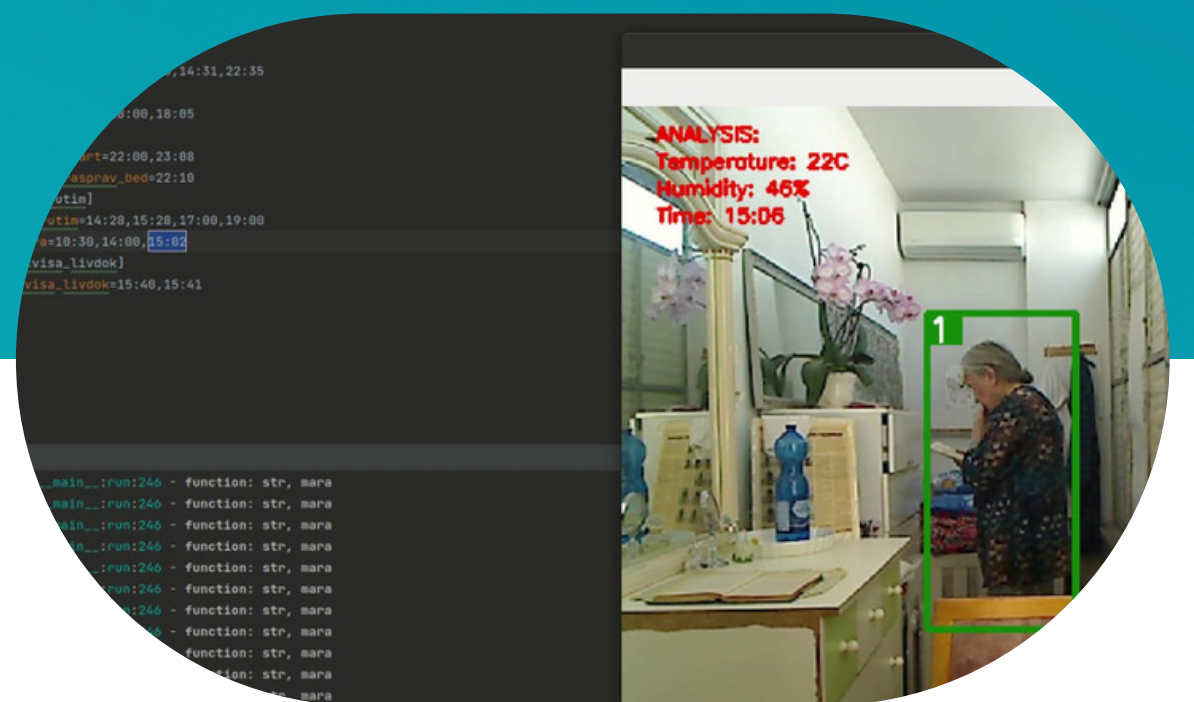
,14:31,22:35

0:00,18:05

art=22:00,23:08
asprav_bed=22:10
utim]
utim=14:28,15:28,17:00,19:00
a=10:30,14:00,15:02
visa_livdok]
visa_livdok=15:40,15:41

_main__:run:246 - function: str, mara
_main__:run:246 - function: str, mara
main__:run:246 - function: str, mara
main__:run:246 - function: str, mara
__:run:246 - function: str, mara
run:246 - function: str, mara
:246 - function: str, mara
46 - function: str, mara
function: str, mara
function: str, mara
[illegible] mara

ANALYSIS:
Temperature: 22C
Humidity: 46%
Time: 15:06

1